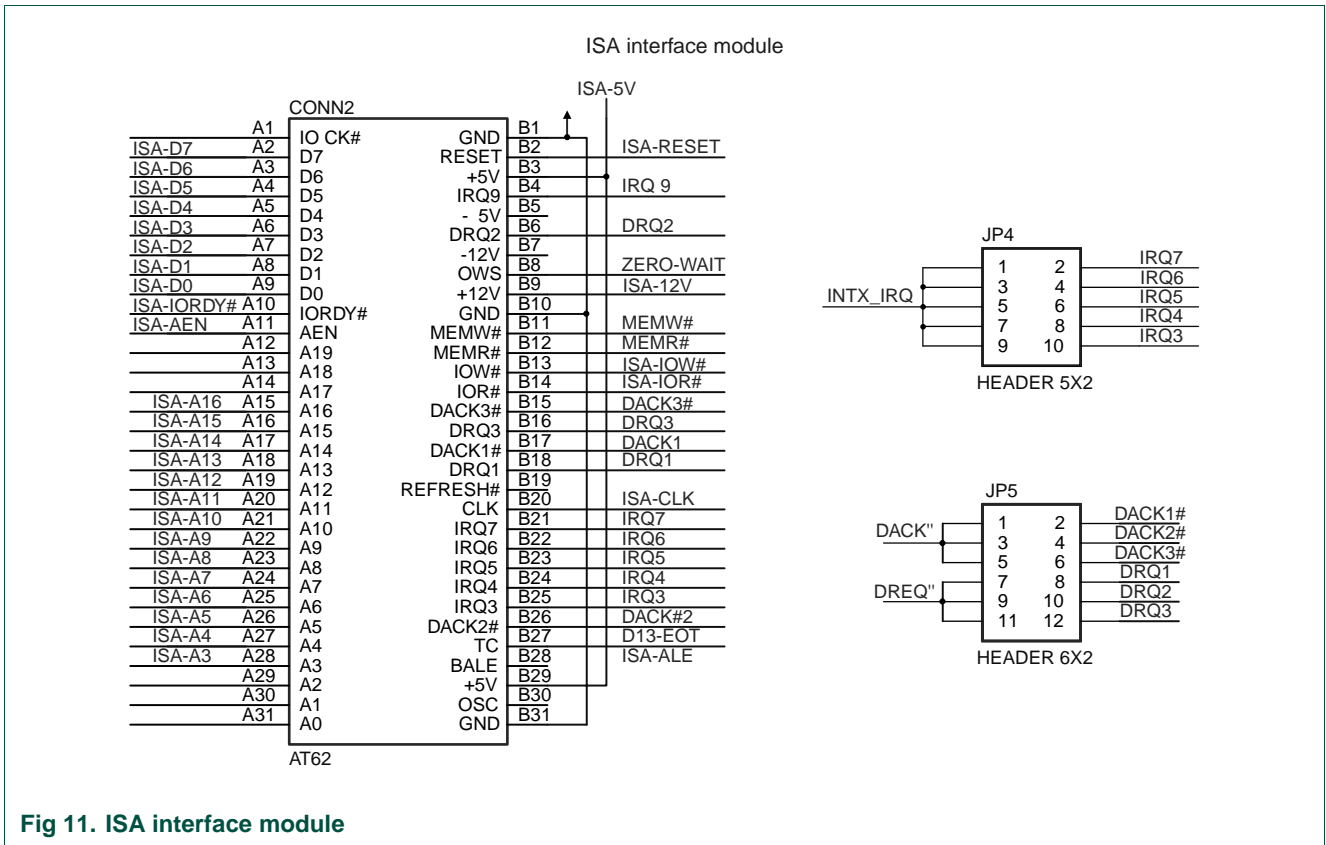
ISA interface module

ISA-5V

CONN2

A1 IO CK#
ISA-D7 A2 D7
ISA-D6 A3 D6
ISA-D5 A4 D5
ISA-D4 A5 D4
ISA-D3 A6 D3
ISA-D2 A7 D2
ISA-D1 A8 D1
ISA-D0 A9 D0
ISA-IORDY# A10 IORDY#
ISA-AEN A11 AEN
A12 A19
A13 A18
A14 A17
ISA-A16 A15 A16
ISA-A15 A16 A15
ISA-A14 A17 A14
ISA-A13 A18 A13
ISA-A12 A19 A12
ISA-A11 A20 A11
ISA-A10 A21 A10
ISA-A9 A22 A9
ISA-A8 A23 A8
ISA-A7 A24 A7
ISA-A6 A25 A6
ISA-A5 A26 A5
ISA-A4 A27 A4
ISA-A3 A28 A3
A29 A2
A30 A1
A31 A0

GND B1
RESET B2 ISA-RESET
+5V B3
IRQ9 B4 IRQ 9
- 5V B5
DRQ2 B6 DRQ2
-12V B7
OWS B8 ZERO-WAIT
+12V B9 ISA-12V
GND B10
MEMW# B11 MEMW#
MEMR# B12 MEMR#
IOW# B13 ISA-IOW#
IOR# B14 ISA-IOR#
DACK3# B15 DACK3#
DRQ3 B16 DRQ3
DACK1# B17 DACK1
DRQ1 B18 DRQ1
REFRESH# B19
CLK B20 ISA-CLK
IRQ7 B21 IRQ7
IRQ6 B22 IRQ6
IRQ5 B23 IRQ5
IRQ4 B24 IRQ4
IRQ3 B25 IRQ3
DACK2# B26 DACK#2
TC B27 D13-EOT
BALE B28 ISA-ALE
+5V B29
OSC B30
GND B31

AT62

JP4
INTX_IRQ
1 2 IRQ7
3 4 IRQ6
5 6 IRQ5
7 8 IRQ4
9 10 IRQ3
HEADER 5X2

JP5
DACK''
DREQ''
1 2 DACK1#
3 4 DACK2#
5 6 DACK3#
7 8 DRQ1
9 10 DRQ2
11 12 DRQ3
HEADER 6X2

Fig 11. ISA interface module